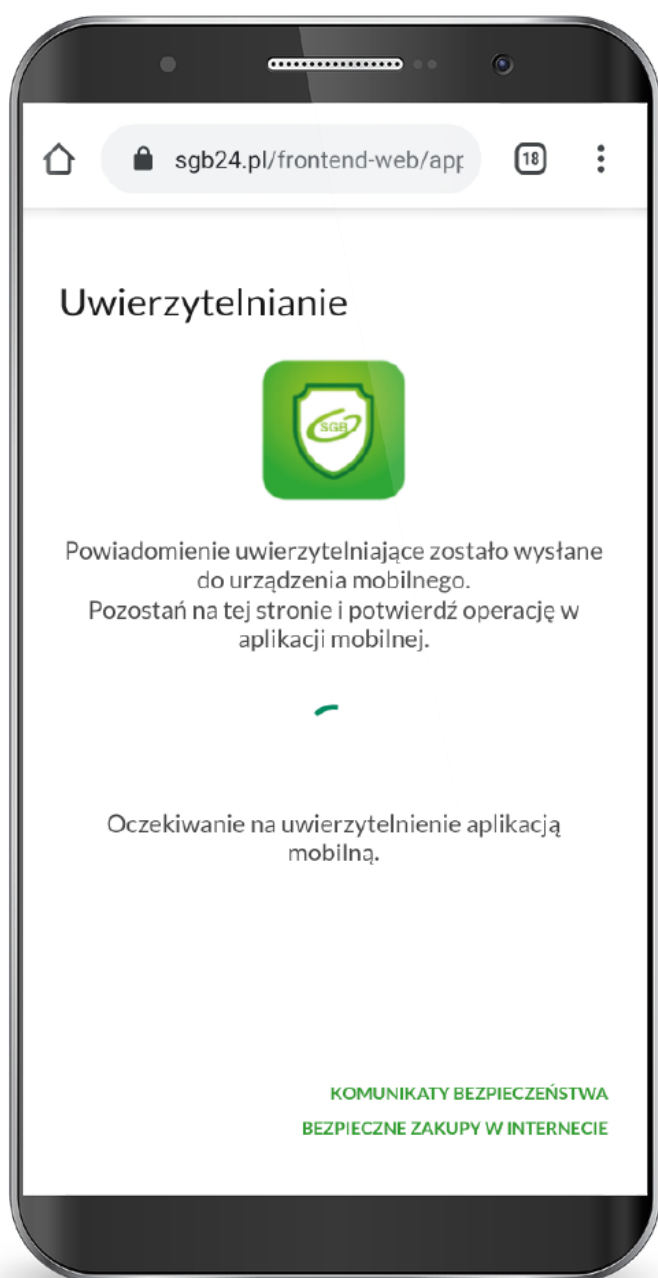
sgb24.pl/frontend-web/app

18

Uwierzytelnianie

SGB

Powiadomienie uwierzytelniające zostało wysłane do urządzenia mobilnego.
Pozostań na tej stronie i potwierdź operację w aplikacji mobilnej.

Oczekiwanie na uwierzytelnienie aplikacją mobilną.

KOMUNIKATY BEZPIECZEŃSTWA

BEZPIECZNE ZAKUPY W INTERNECIE